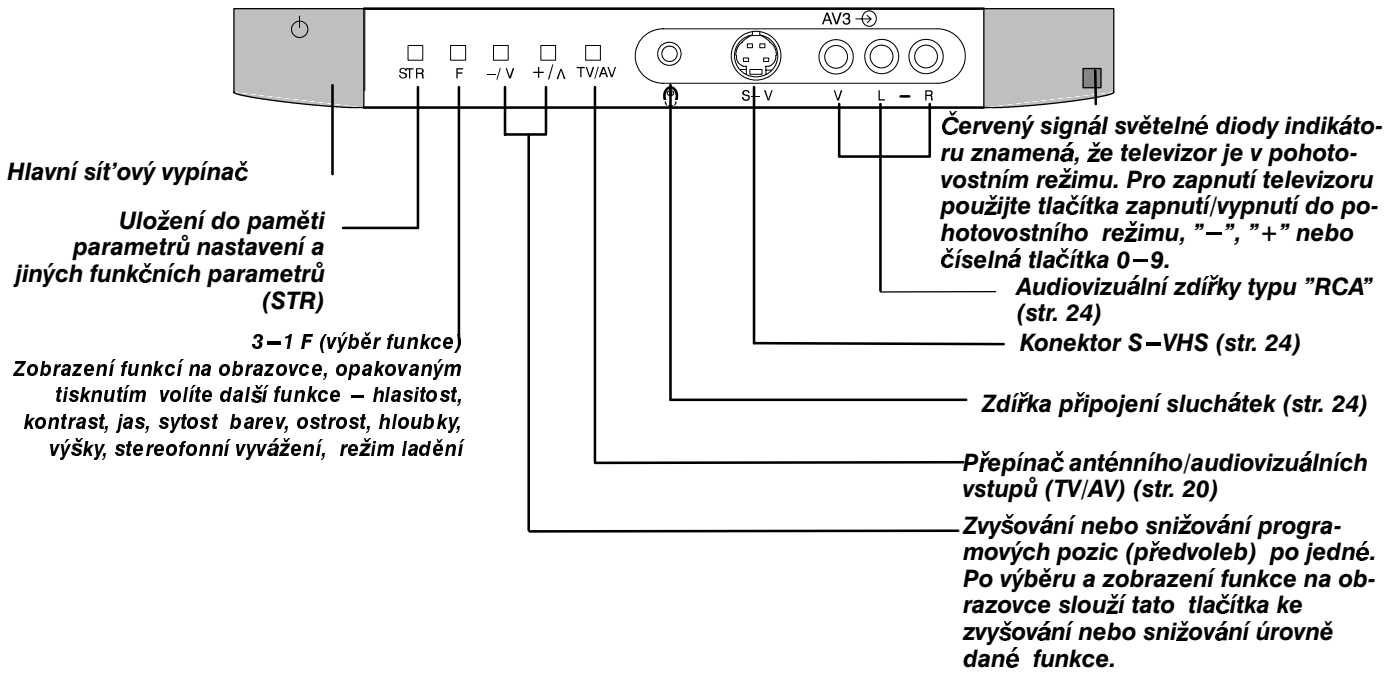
AV3

STR F –/ V +/ Λ TV/AV

S–V V L – R

Hlavní síťový vypínač

Uložení do paměti parametrů nastavení a jiných funkčních parametrů (STR)

3–1 F (výběr funkce)
Zobrazení funkcí na obrazovce, opakovaným tisknutím volíte další funkce – hlasitost, kontrast, jas, sytost barev, ostrost, hloubky, výšky, stereofonní vyvážení, režim ladění

Červený signál světelné diody indikátoru znamená, že televizor je v pohotovostním režimu. Pro zapnutí televizoru použijte tlačítka zapnutí/vypnutí do pohotovostního režimu, "–", "+" nebo číselná tlačítka 0–9.

Audiovizuální zdířky typu "RCA" (str. 24)

Konektor S–VHS (str. 24)

Zdířka připojení sluchátek (str. 24)

Přepínač anténního/audiovizuálních vstupů (TV/AV) (str. 20)

Zvyšování nebo snižování programových pozic (předvoleb) po jedné. Po výběru a zobrazení funkce na obrazovce slouží tato tlačítka ke zvyšování nebo snižování úrovně dané funkce.